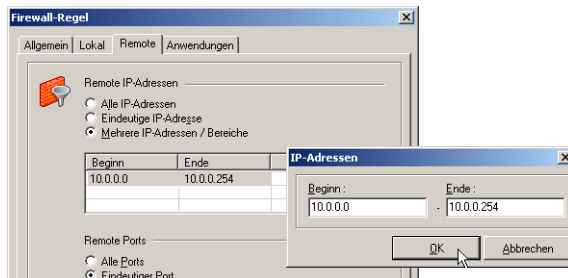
Firewall-Regel

Allgemein | Lokal | Remote | Anwendungen

Remote IP-Adressen

Alle IP-Adressen

Eindeutige IP-Adresse

Mehrere IP-Adressen / Bereiche

| Beginn | Ende |
|---|---|
| 10.0.0.0 | 10.0.0.254 |

Remote Ports

Alle Ports

Eindeutiger Port

IP-Adressen

Beginn :

10.0.0.0

-

Ende :

10.0.0.254

OK

Abbrechen